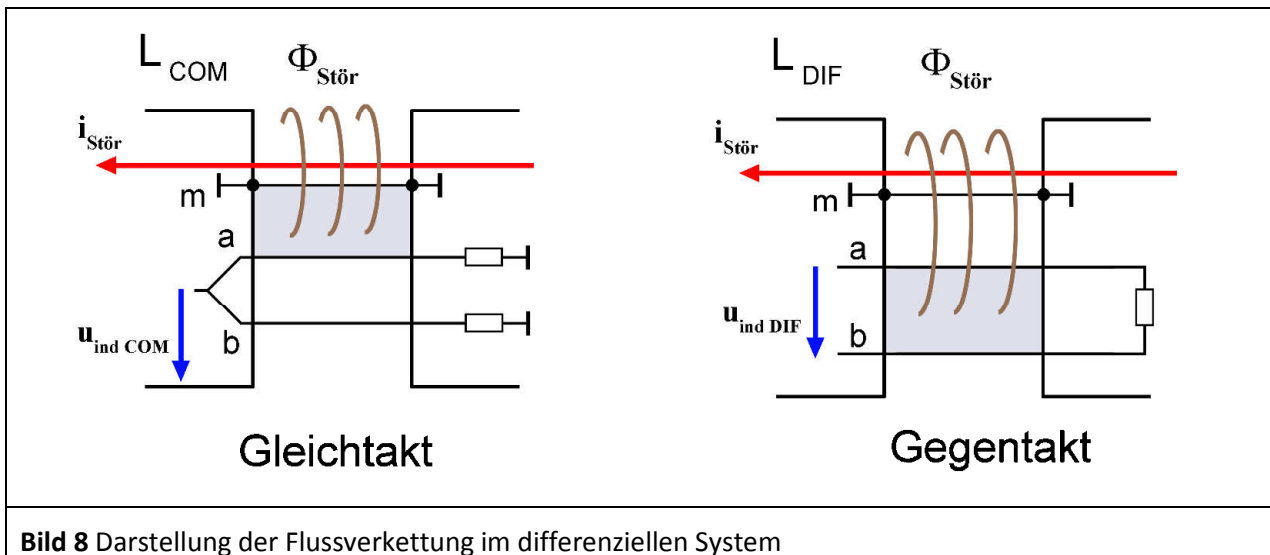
$L_{COM}$ $\Phi_{Stör}$

$i_{Stör}$

m

a

b

$u_{ind\ COM}$

Gleichtakt

$L_{DIF}$ $\Phi_{Stör}$

$i_{Stör}$

m

a

b

$u_{ind\ DIF}$

Gegentakt

**Bild 8** Darstellung der Flussverkettung im differenziellen System